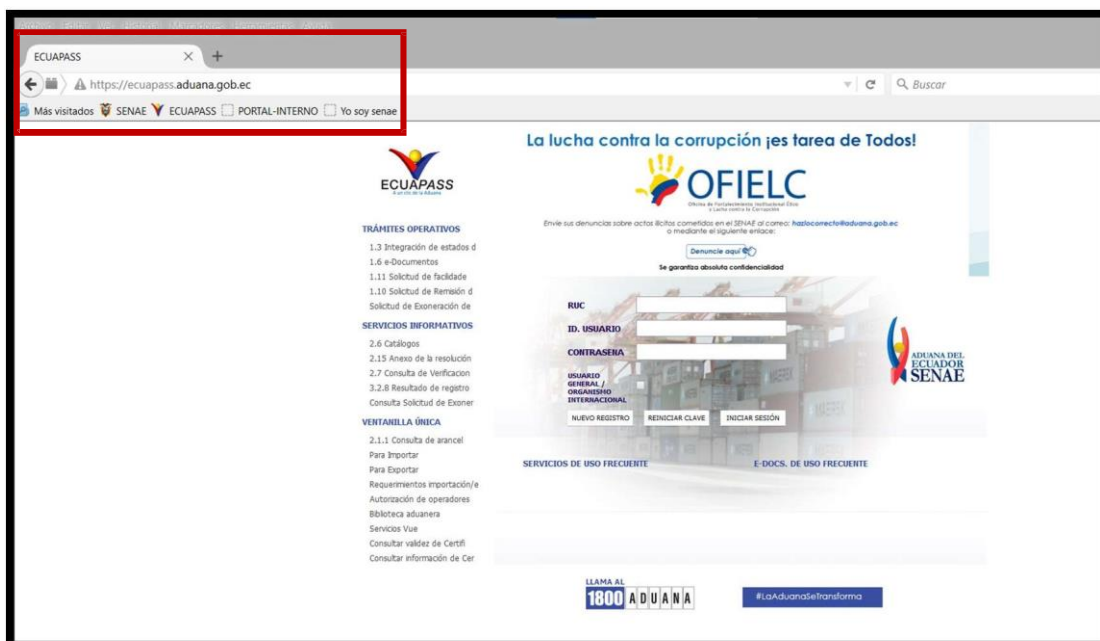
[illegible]

ECUAPASS ×

https://ecuapass.aduana.gob.ec

Buscar

Más visitados SENAE ECUAPASS PORTAL-INTERNO Yo soy senae

La lucha contra la corrupción ¡es tarea de Todos!

OFIELC

Oficina de Fortalecimiento Institucional Ético y Lucha contra la Corrupción

Envíe sus denuncias sobre actos ilícitos cometidos en el SENAE al correo: hazlocorrecto@aduana.gob.ec o mediante el siguiente enlace:

Denuncie aquí

Se garantiza absoluta confidencialidad

ECUAPASS

TRÁMITES OPERATIVOS

1.3 Integración de estados d
1.6 e-Documentos
1.11 Solicitud de facilidade
1.10 Solicitud de Remisión d
Solicitud de Exoneración de

SERVICIOS INFORMATIVOS

2.6 Catálogos
2.15 Anexo de la resolución
2.7 Consulta de Verificacion
3.2.8 Resultado de registro
Consulta Solicitud de Exoner

VENTANILLA ÚNICA

2.1.1 Consulta de arancel
Para Importar
Para Exportar
Requerimientos importación/e
Autorización de operadores
Biblioteca aduanera
Servicios Vue
Consultar validez de Certifi
Consultar información de Cer

RUC

ID. USUARIO

CONTRASEÑA

USUARIO GENERAL / ORGANISMO INTERNACIONAL

NUEVO REGISTRO REINICIAR CLAVE INICIAR SESIÓN

ADUANA DEL ECUADOR SENAE

SERVICIOS DE USO FRECUENTE

E-DOCS. DE USO FRECUENTE

LLAMA AL 1800 ADUANA

#LaAduanaSeTransforma